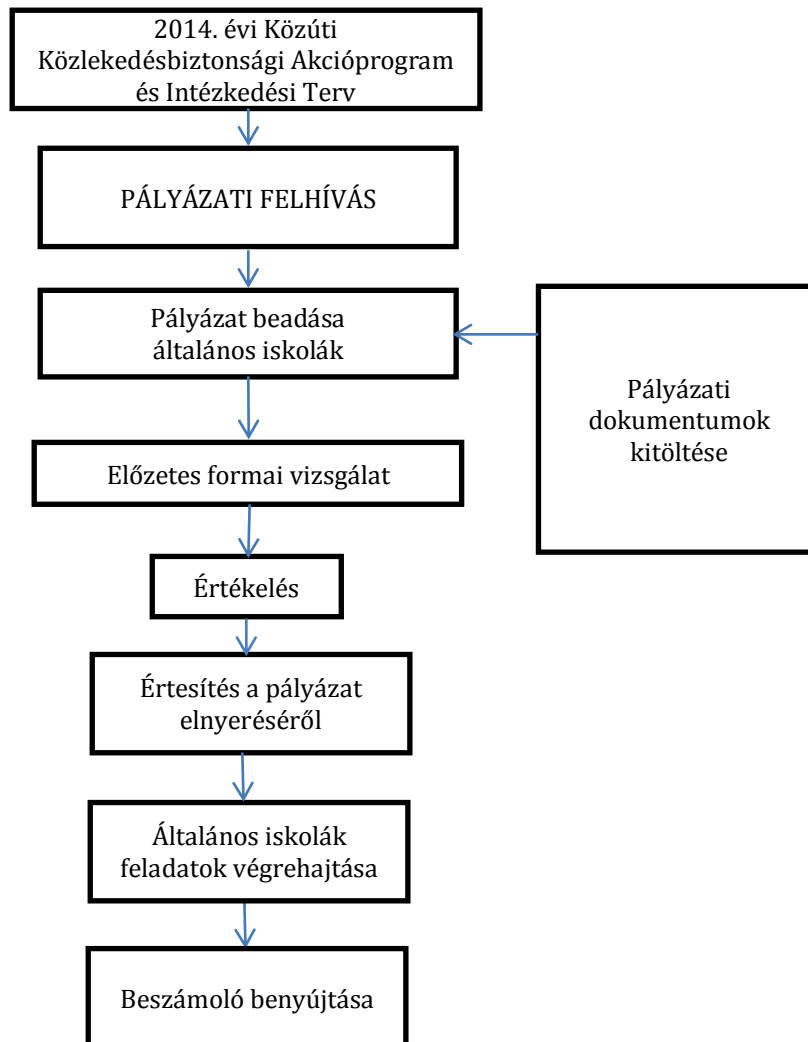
2014. évi Közúti Közlekedésbiztonsági Akcióprogram és Intézkedési Terv

PÁLYÁZATI FELHÍVÁS

Pályázat beadása általános iskolák

Pályázati dokumentumok kitöltése

Előzetes formai vizsgálat

Értékelés

Értesítés a pályázat elnyeréséről

Általános iskolák feladatok végrehajtása

Beszámoló benyújtása